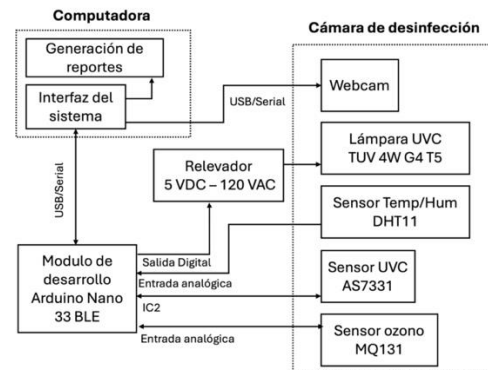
Computadora

Generación de reportes

Interfaz del sistema

USB/Serial

USB/Serial

Cámara de desinfección

Webcam

Lámpara UVC TUV 4W G4 T5

Relevador 5 VDC – 120 VAC

Sensor Temp/Hum DHT11

Modulo de desarrollo Arduino Nano 33 BLE

Salida Digital

Entrada analógica

IC2

Entrada analógica

Sensor UVC AS7331

Sensor ozono MQ131